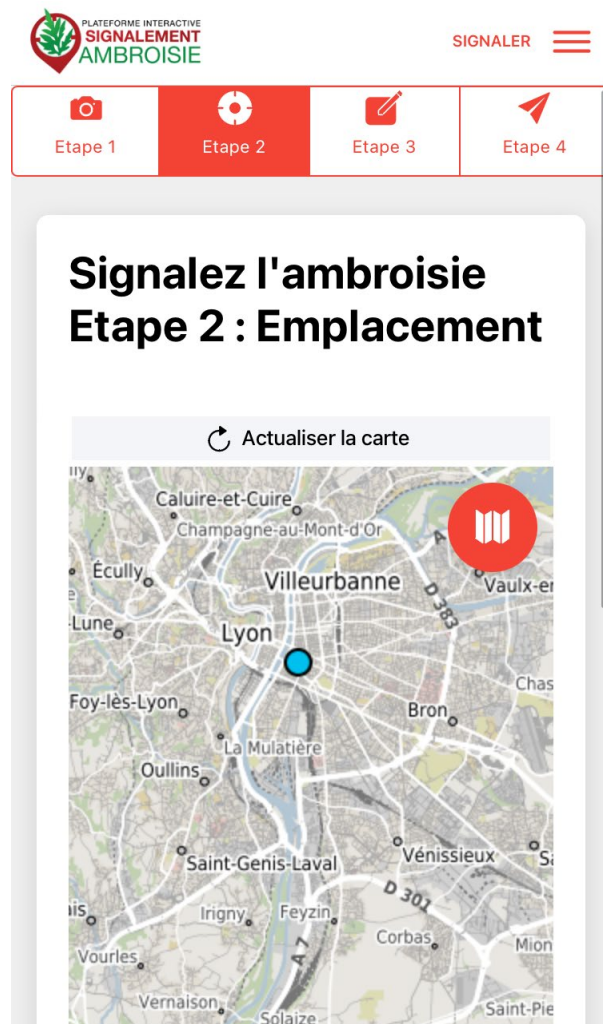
PLATEFORME INTERACTIVE
SIGNALEMENT
AMBROISIE

SIGNALER

Etape 1
Etape 2
Etape 3
Etape 4

Signalez l'ambroisie
Etape 2 : Emplacement

Actualiser la carte

Caluire-et-Cuire
Champagne-au-Mont-d'Or
Écully
Villeurbanne
Vaulx-en
D 383
-Lune
Lyon
Chas
Foy-lès-Lyon
Bron
La Mulatière
Oullins
Vénissieux
Saint-Genis-Laval
D 301
Irigny
Feyzin
Corbas
Mion
A 7
Vourles
Vernaison
Solaize
Saint-Pie